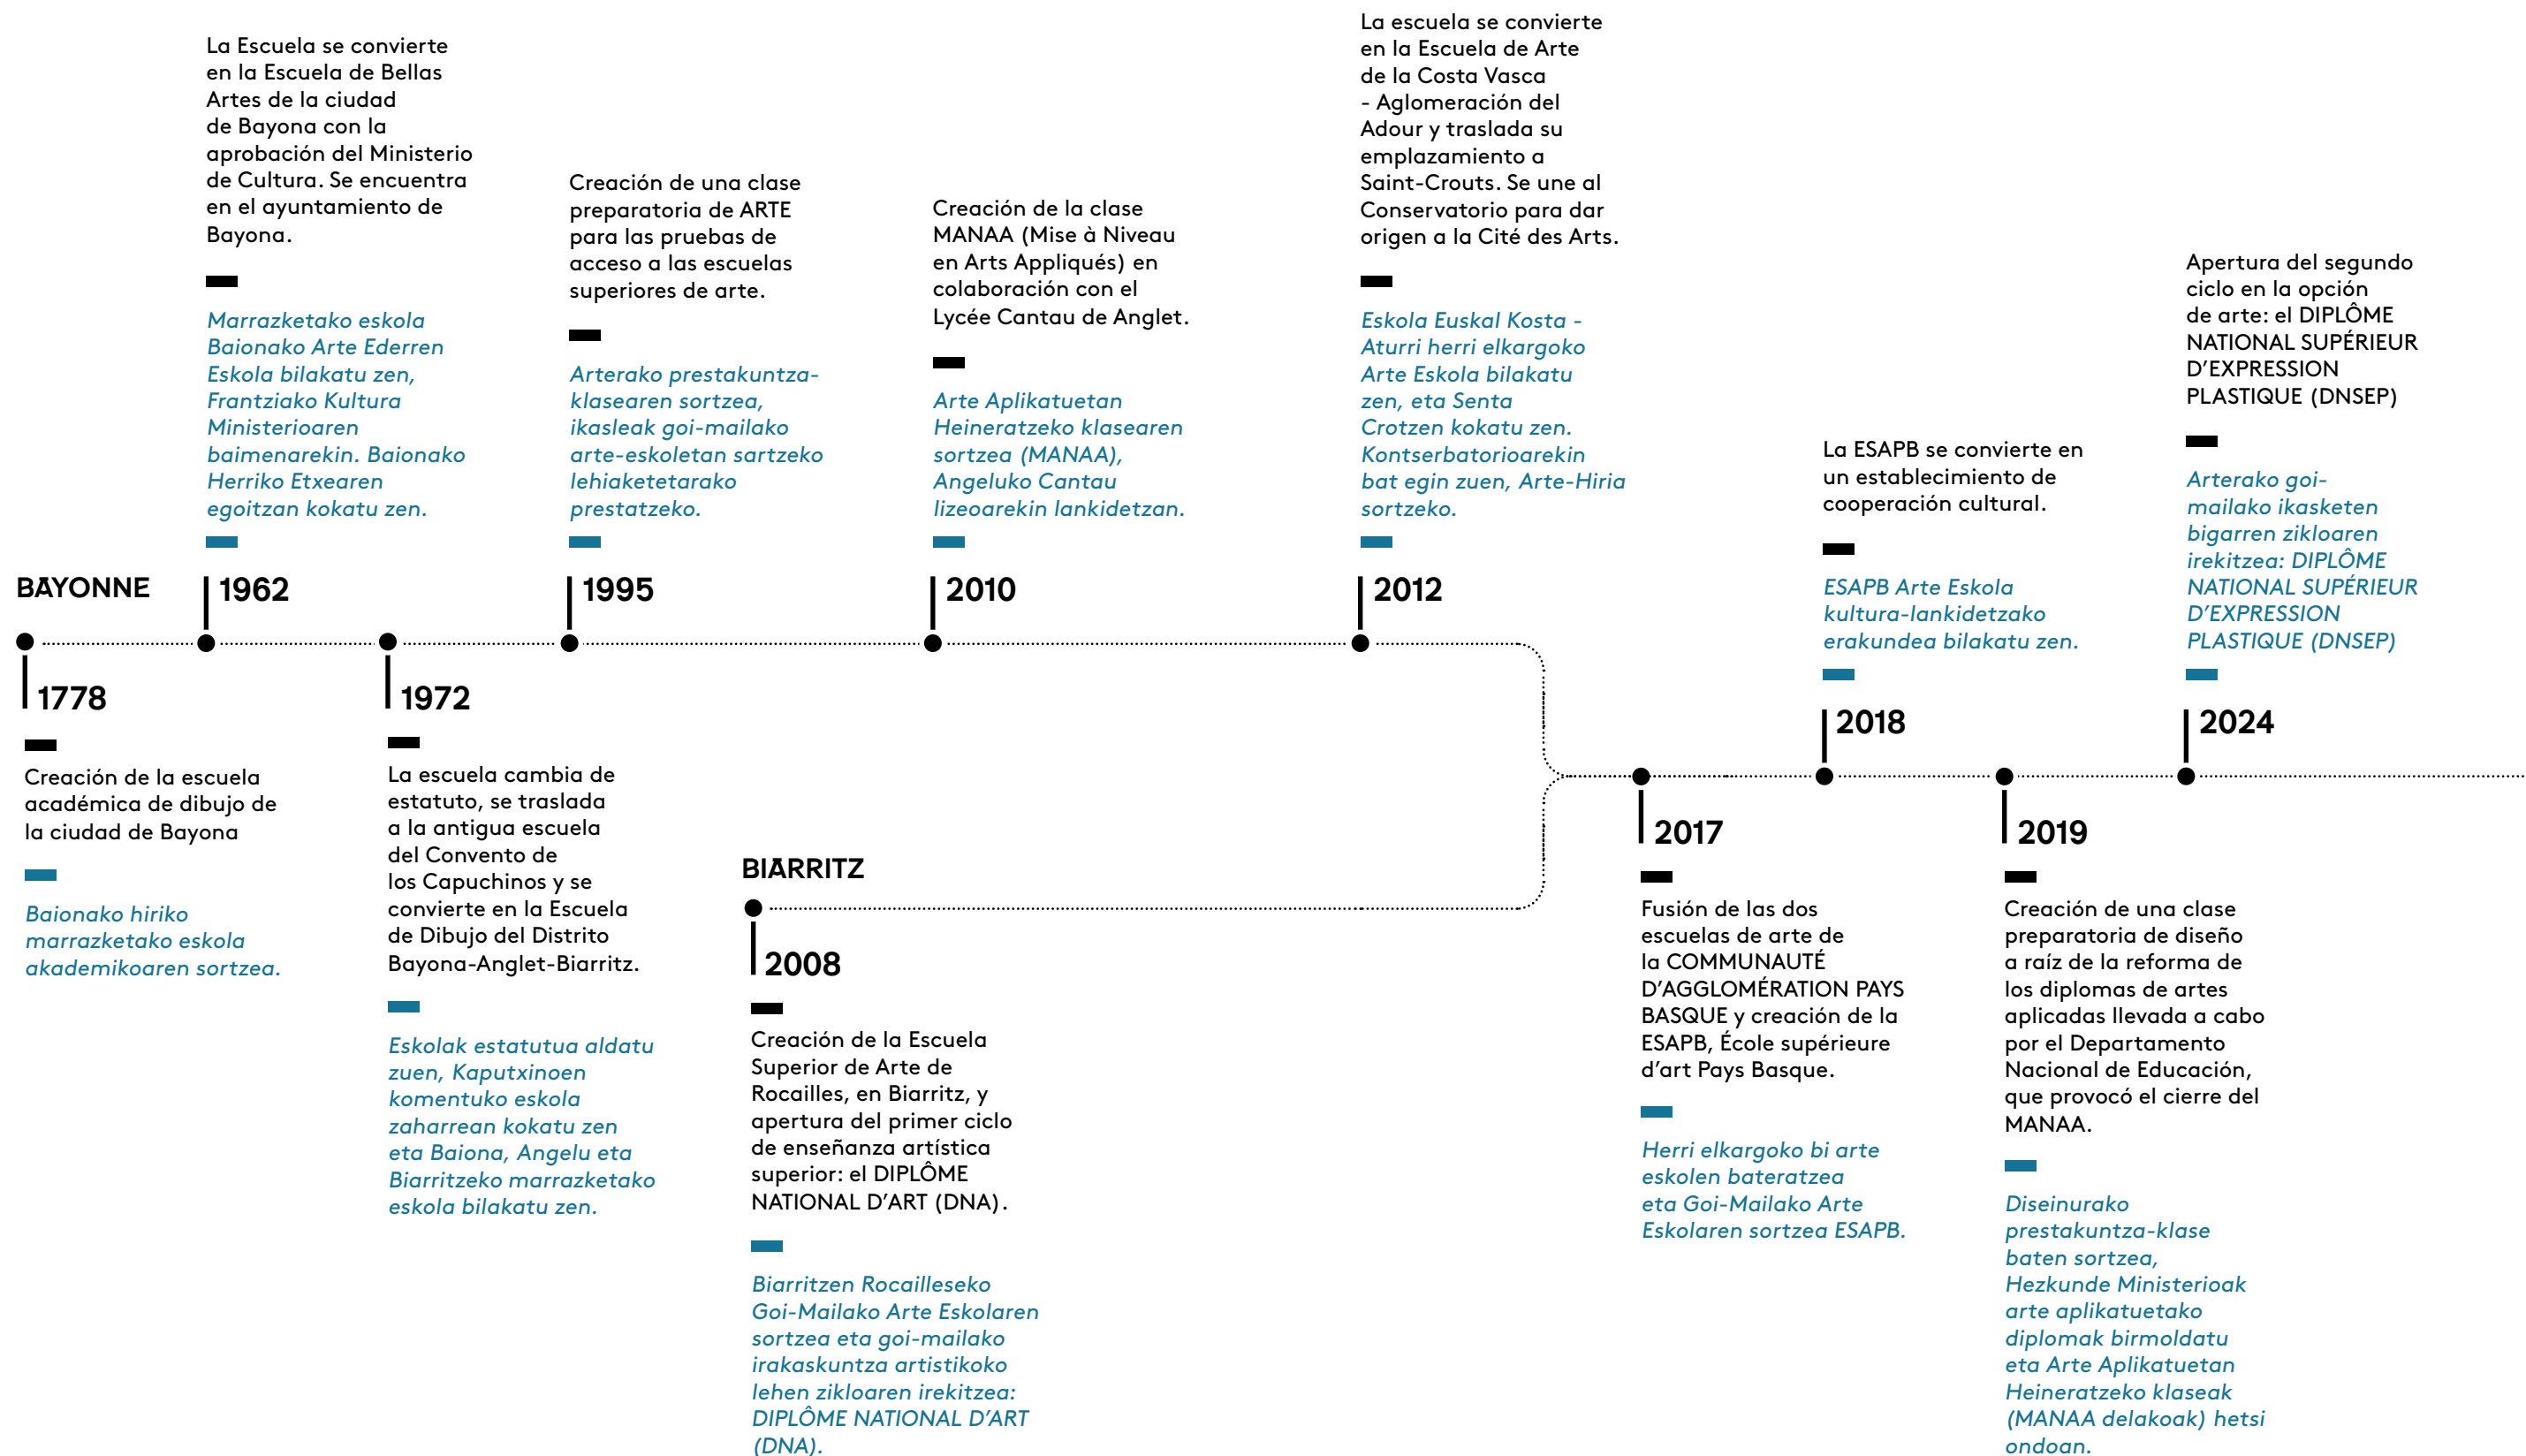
BAYONNE

1778

Creación de la escuela académica de dibujo de la ciudad de Bayona

Baionako hiriko marrazketako eskola akademikoaren sortzea.

1962

La Escuela se convierte en la Escuela de Bellas Artes de la ciudad de Bayona con la aprobación del Ministerio de Cultura. Se encuentra en el ayuntamiento de Bayona.

Marrazketako eskola Baionako Arte Ederren Eskola bilakatu zen, Frantziako Kultura Ministerioaren baimenarekin. Baionako Herriko Etxearen egoitzan kokatu zen.

1972

La escuela cambia de estatuto, se traslada a la antigua escuela del Convento de los Capuchinos y se convierte en la Escuela de Dibujo del Distrito Bayona-Anglet-Biarritz.

Eskolak estatutua aldatu zuen, Kaputxinoen komentuko eskola zaharrean kokatu zen eta Baiona, Angelu eta Biarritzeko marrazketako eskola bilakatu zen.

1995

Creación de una clase preparatoria de ARTE para las pruebas de acceso a las escuelas superiores de arte.

Arterako prestakuntza-klasearen sortzea, ikasleak goi-mailako arte-eskoletan sartzeko lehiaketetarako prestatzeko.

BIARRITZ

2008

Creación de la Escuela Superior de Arte de Rocailles, en Biarritz, y apertura del primer ciclo de enseñanza artística superior: el DIPLÔME NATIONAL D'ART (DNA).

Biarritzen Rocailleseko Goi-Mailako Arte Eskolaren sortzea eta goi-mailako irakaskuntza artistikoko lehen zikloaren irekitzea: DIPLÔME NATIONAL D'ART (DNA).

2010

Creación de la clase MANAA (Mise à Niveau en Arts Appliqués) en colaboración con el Lycée Cantau de Anglet.

Arte Aplikatuetan Heineratzeko klasearen sortzea (MANAA), Angeluko Cantau lizeoarekin lankidetzan.

2012

La escuela se convierte en la Escuela de Arte de la Costa Vasca - Aglomeración del Adour y traslada su emplazamiento a Saint-Crouts. Se une al Conservatorio para dar origen a la Cité des Arts.

Eskola Euskal Kosta - Aturri herri elkargoko Arte Eskola bilakatu zen, eta Senta Crotzen kokatu zen. Kontserbatorioarekin bat egin zuen, Arte-Hiria sortzeko.

2017

Fusión de las dos escuelas de arte de la COMMUNAUTÉ D'AGGLOMÉRATION PAYS BASQUE y creación de la ESAPB, École supérieure d'art Pays Basque.

Herri elkargoko bi arte eskolen bateratzea eta Goi-Mailako Arte Eskolaren sortzea ESAPB.

2018

La ESAPB se convierte en un establecimiento de cooperación cultural.

ESAPB Arte Eskola kultura-lankidetzako erakundea bilakatu zen.

2019

Creación de una clase preparatoria de diseño a raíz de la reforma de los diplomas de artes aplicadas llevada a cabo por el Departamento Nacional de Educación, que provocó el cierre del MANAA.

Diseinurako prestakuntza-klase baten sortzea, Hezkunde Ministerioak arte aplikatuetako diplomak birmoldatu eta Arte Aplikatuetan Heineratzeko klaseak (MANAA delakoak) hetsi ondoan.

2024

Apertura del segundo ciclo en la opción de arte: el DIPLÔME NATIONAL SUPÉRIEUR D'EXPRESSION PLASTIQUE (DNSEP)

Arterako goi-mailako ikasketen bigarren zikloaren irekitzea: DIPLÔME NATIONAL SUPÉRIEUR D'EXPRESSION PLASTIQUE (DNSEP)